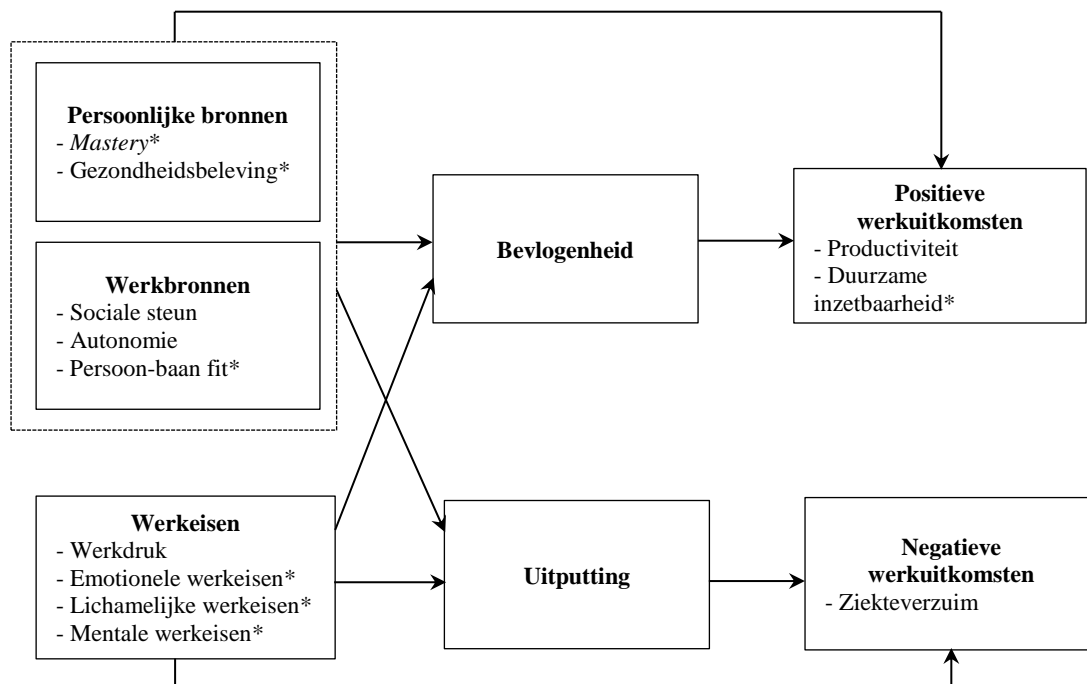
**Persoonlijke bronnen**
- *Mastery*\*
- Gezondheidsbeleving\*

**Werkbronnen**
- Sociale steun
- Autonomie
- Persoon-baan fit\*

**Bevlogenheid**

**Positieve werkuitkomsten**
- Productiviteit
- Duurzame inzetbaarheid\*

**Werkeisen**
- Werkdruk
- Emotionele werkeisen\*
- Lichamelijke werkeisen\*
- Mentale werkeisen\*

**Uitputting**

**Negatieve werkuitkomsten**
- Ziekteverzuim